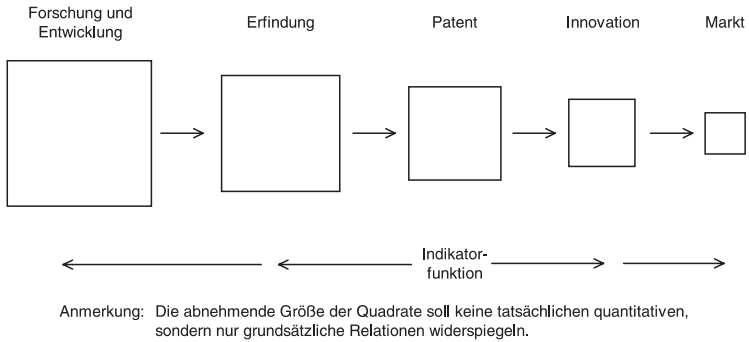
Forschung und Entwicklung

Erfindung

Patent

Innovation

Markt

Indikator-
funktion

Anmerkung: Die abnehmende Größe der Quadrate soll keine tatsächlichen quantitativen, sondern nur grundsätzliche Relationen widerspiegeln.